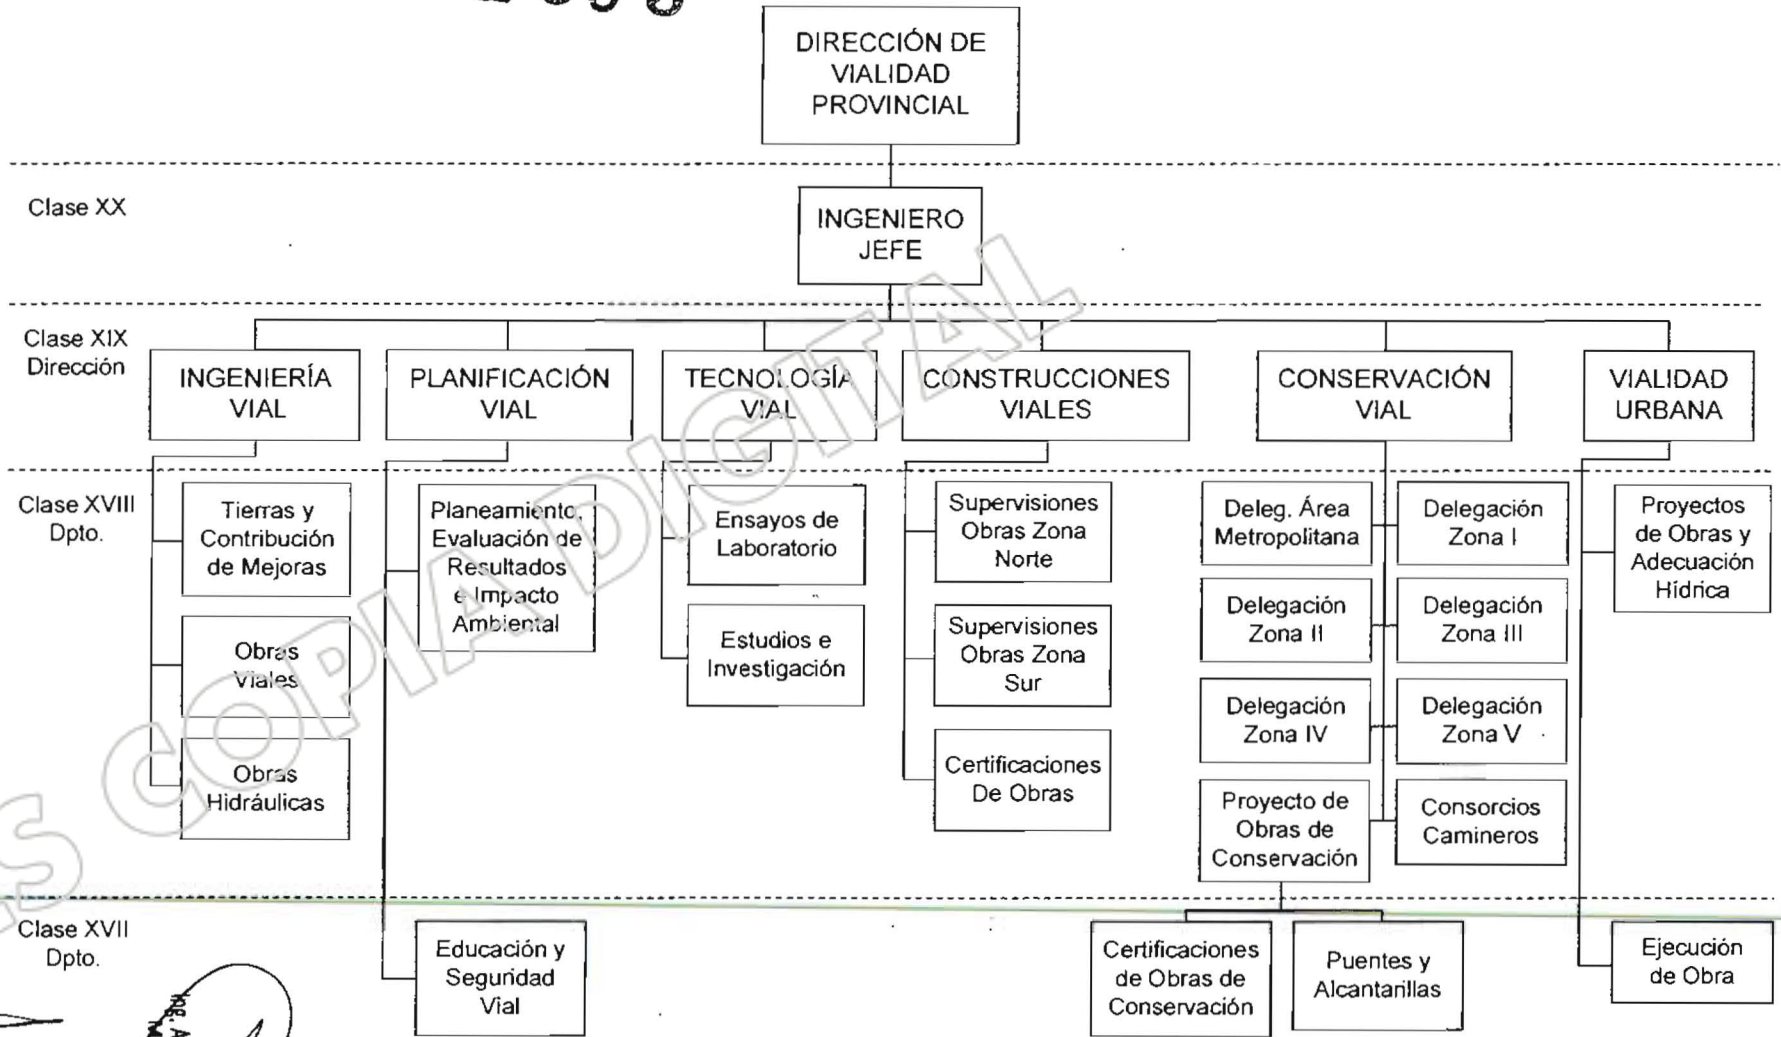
DIRECCIÓN DE VIALIDAD PROVINCIAL

Clase XX

INGENIERO JEFE

Clase XIX Dirección

INGENIERÍA VIAL

PLANIFICACIÓN VIAL

TECNOLOGÍA VIAL

CONSTRUCCIONES VIALES

CONSERVACIÓN VIAL

VIALIDAD URBANA

Clase XVIII Dpto.

Tierras y Contribución de Mejoras

Obras Viales

Obras Hidráulicas

Planeamiento, Evaluación de Resultados e Impacto Ambiental

Ensayos de Laboratorio

Estudios e Investigación

Supervisiones Obras Zona Norte

Supervisiones Obras Zona Sur

Certificaciones De Obras

Deleg. Área Metropolitana

Delegación Zona I

Delegación Zona II

Delegación Zona III

Delegación Zona IV

Delegación Zona V

Proyecto de Obras de Conservación

Consorcios Camineros

Proyectos de Obras y Adecuación Hídrica

Clase XVII Dpto.

Educación y Seguridad Vial

Certificaciones de Obras de Conservación

Puentes y Alcantarillas

Ejecución de Obra

COPIA DIGITAL